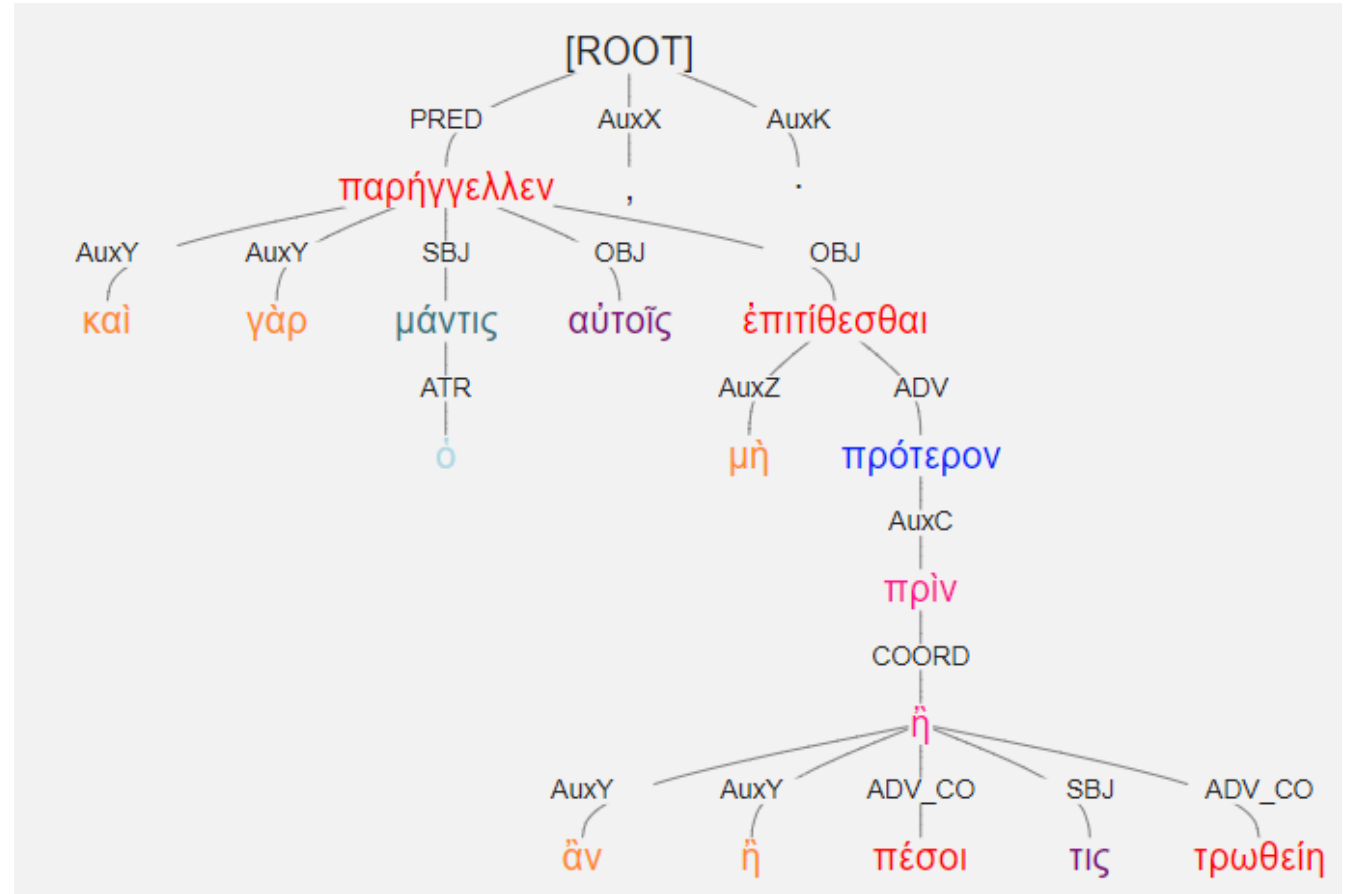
[ROOT]

PRED

παρήγγελλεν

AuxX

,

AuxK

.

AuxY

καὶ

AuxY

γὰρ

SBJ

μάντις

ATR

ὁ

OBJ

αὐτοῖς

OBJ

ἐπιτίθεσθαι

AuxZ

μὴ

ADV

πρότερον

AuxC

πρὶν

COORD

ἢ

AuxY

ἂν

AuxY

ἢ

ADV_CO

πέσοι

SBJ

τις

ADV_CO

τρωθείη